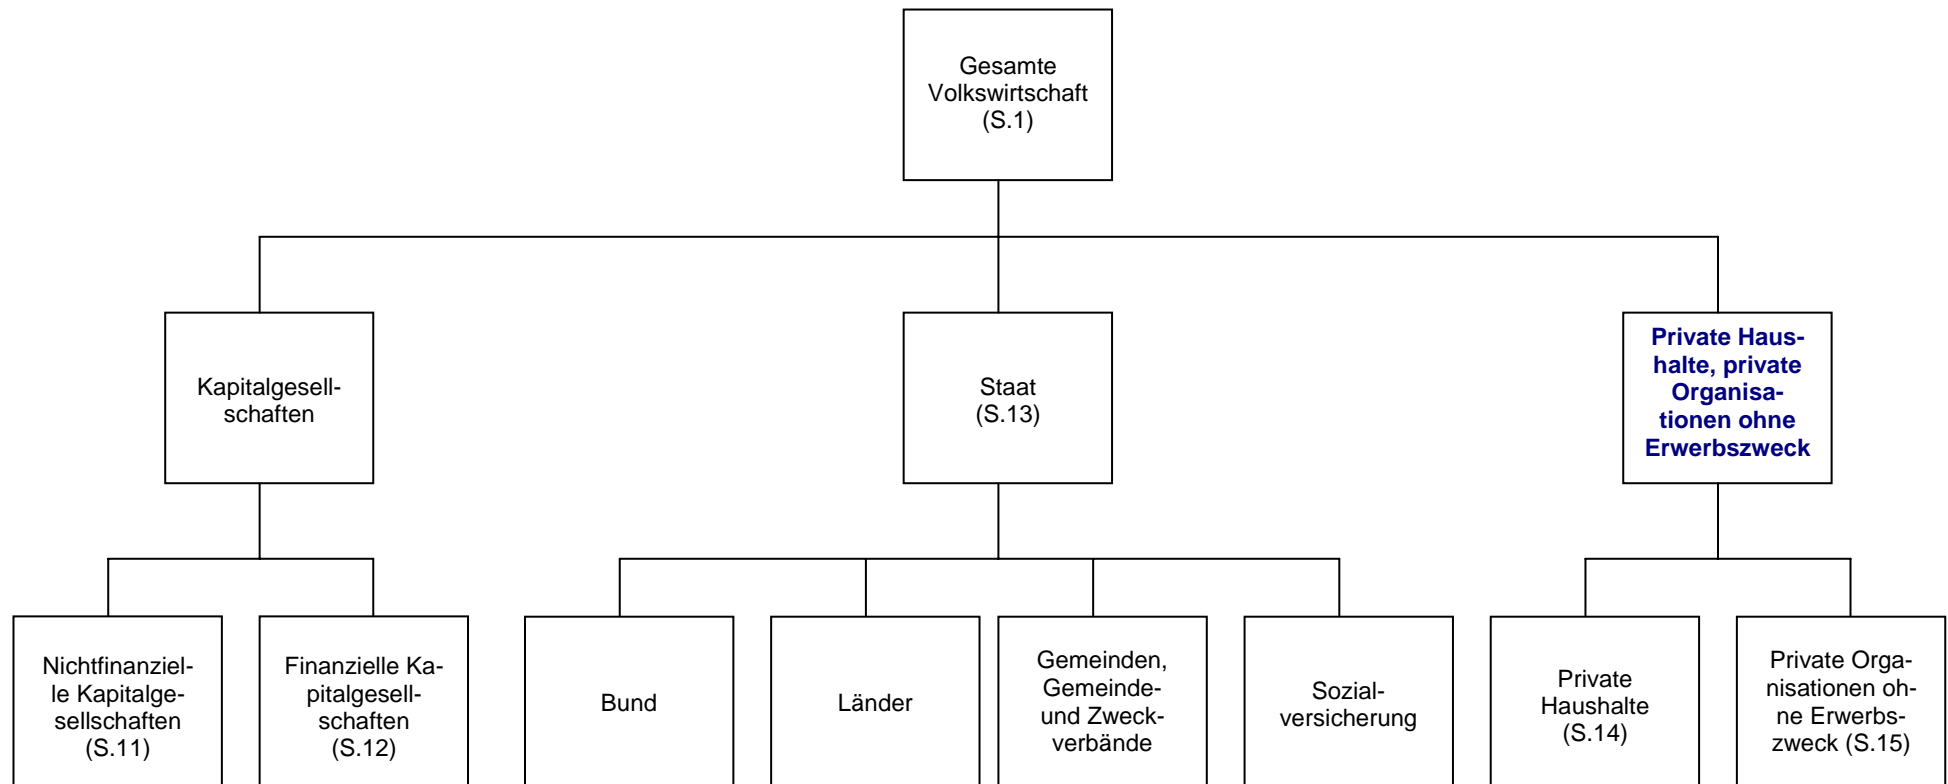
Gesamte Volkswirtschaft (S.1)

Kapitalgesellschaften

Staat (S.13)

Private Haushalte, private Organisationen ohne Erwerbszweck

Nichtfinanzielle Kapitalgesellschaften (S.11)

Finanzielle Kapitalgesellschaften (S.12)

Bund

Länder

Gemeinden, Gemeinde- und Zweckverbände

Sozialversicherung

Private Haushalte (S.14)

Private Organisationen ohne Erwerbszweck (S.15)